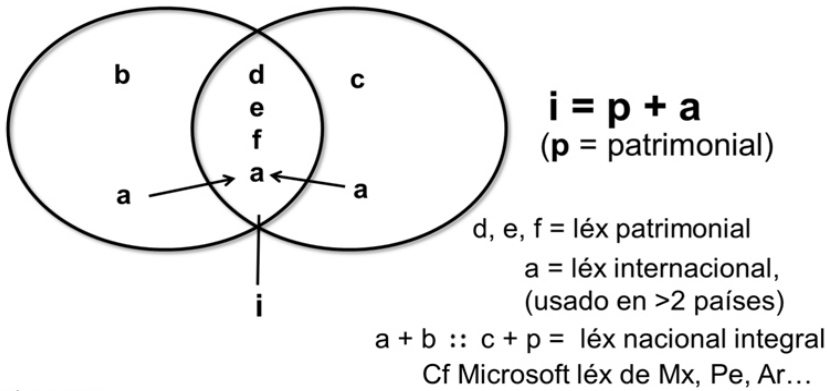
b

d
e
f
a

c

a

a

i

**i = p + a**
(**p** = patrimonial)

d, e, f = léx patrimonial
a = léx internacional, (usado en >2 países)
a + b :: c + p = léx nacional integral
Cf Microsoft léx de Mx, Pe, Ar…